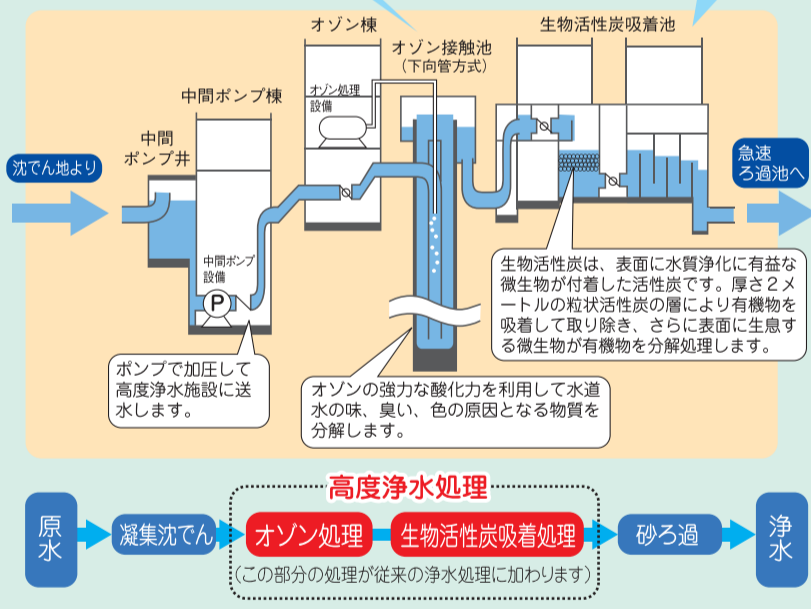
オゾン棟

オゾン接触池
（下向管方式）

生物活性炭吸着池

中間ポンプ棟

オゾン処理
設備

中間
ポンプ井

沈でん池より

急速
ろ過池へ

中間ポンプ
設備

P

生物活性炭は、表面に水質浄化に有益な微生物が付着した活性炭です。厚さ２メートルの粒状活性炭の層により有機物を吸着して取り除き、さらに表面に生息する微生物が有機物を分解処理します。

ポンプで加圧して高度浄水施設に送水します。

オゾンの強力な酸化力を利用して水道水の味、臭い、色の原因となる物質を分解します。

高度浄水処理

原水

凝集沈でん

オゾン処理

生物活性炭吸着処理

砂ろ過

浄水

（この部分の処理が従来の浄水処理に加わります）